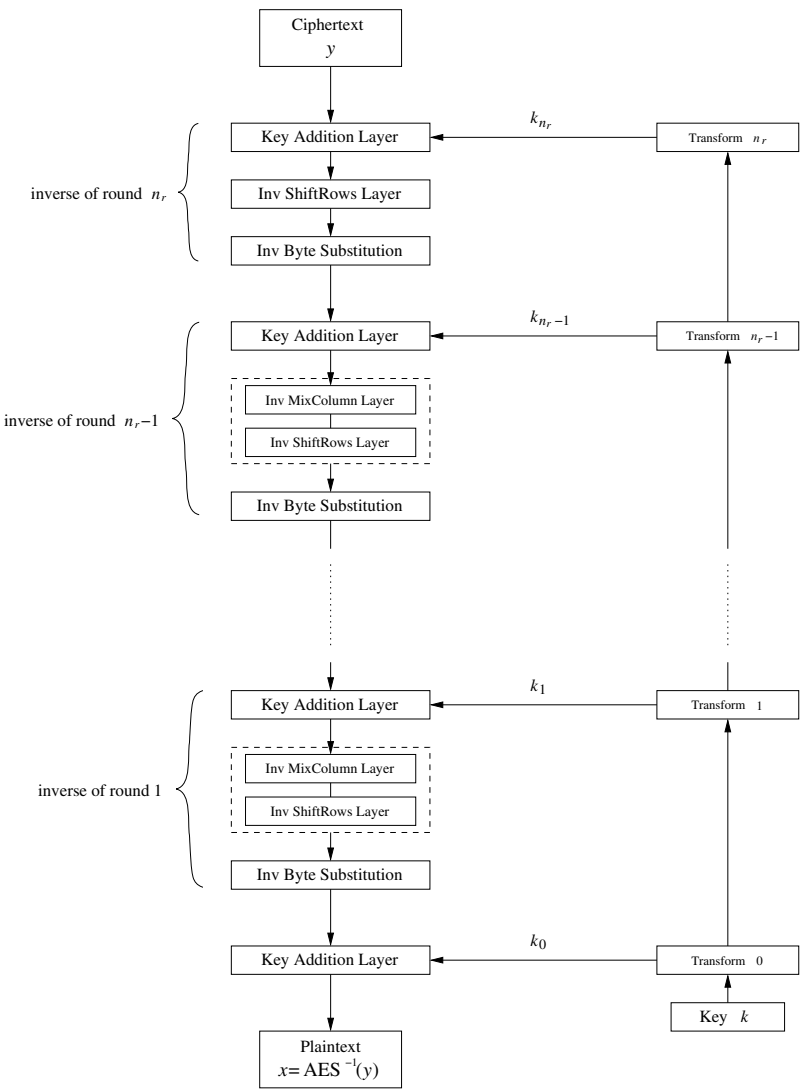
Ciphertext
$y$

$k_{n_r}$

Key Addition Layer

Transform $n_r$

inverse of round $n_r$

Inv ShiftRows Layer

Inv Byte Substitution

$k_{n_r-1}$

Key Addition Layer

Transform $n_r-1$

inverse of round $n_r-1$

Inv MixColumn Layer

Inv ShiftRows Layer

Inv Byte Substitution

$k_1$

Key Addition Layer

Transform 1

inverse of round 1

Inv MixColumn Layer

Inv ShiftRows Layer

Inv Byte Substitution

$k_0$

Key Addition Layer

Transform 0

Key $k$

Plaintext
$x = \text{AES}^{-1}(y)$